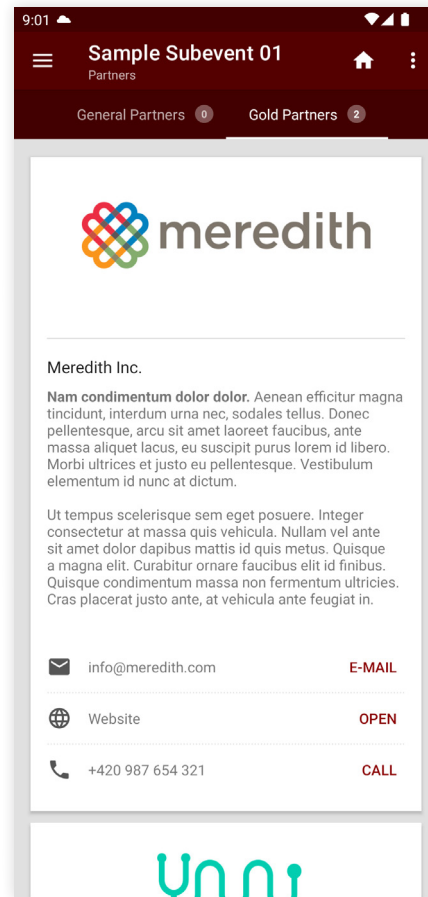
9:01

Sample Subevent 01
Partners

General Partners 0 Gold Partners 2

meredith

Meredith Inc.

**Nam condimentum dolor dolor.** Aenean efficitur magna tincidunt, interdum urna nec, sodales tellus. Donec pellentesque, arcu sit amet laoreet faucibus, ante massa aliquet lacus, eu suscipit purus lorem id libero. Morbi ultrices et justo eu pellentesque. Vestibulum elementum id nunc at dictum.

Ut tempus scelerisque sem eget posuere. Integer consectetur at massa quis vehicula. Nullam vel ante sit amet dolor dapibus mattis id quis metus. Quisque a magna elit. Curabitur ornare faucibus elit id finibus. Quisque condimentum massa non fermentum ultricies. Cras placerat justo ante, at vehicula ante feugiat in.

info@meredith.com E-MAIL

Website OPEN

+420 987 654 321 CALL

unni